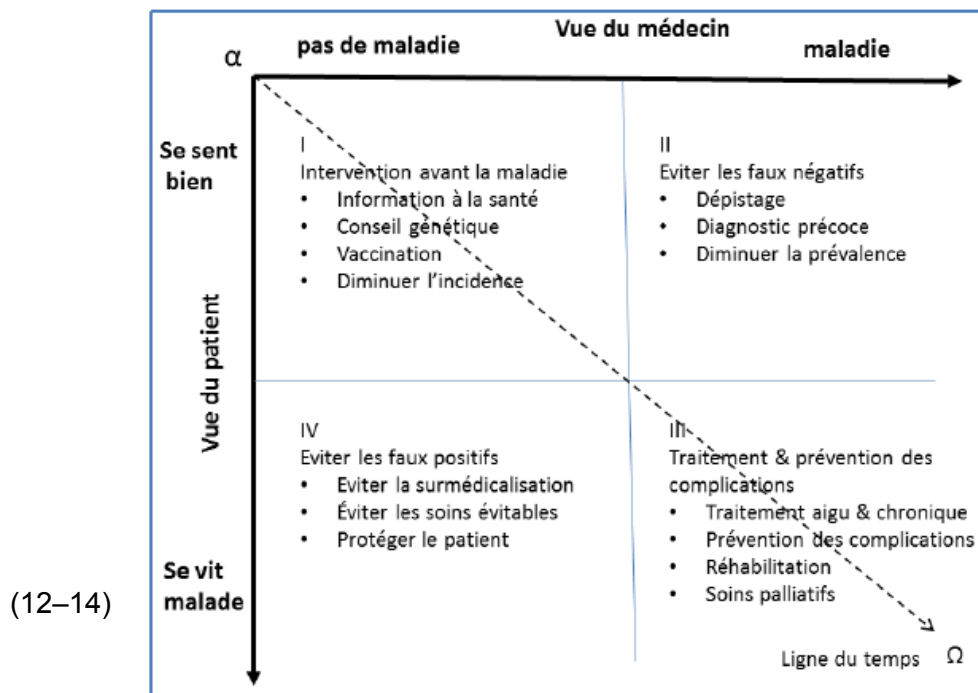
Vue du médecin

α pas de maladie maladie

Se sent bien

I
Intervention avant la maladie
• Information à la santé
• Conseil génétique
• Vaccination
• Diminuer l'incidence

II
Eviter les faux négatifs
• Dépistage
• Diagnostic précoce
• Diminuer la prévalence

Vue du patient

IV
Eviter les faux positifs
• Eviter la surmédicalisation
• Éviter les soins évitables
• Protéger le patient

III
Traitement & prévention des complications
• Traitement aigu & chronique
• Prévention des complications
• Réhabilitation
• Soins palliatifs

(12–14)

Se vit malade

Ligne du temps Ω